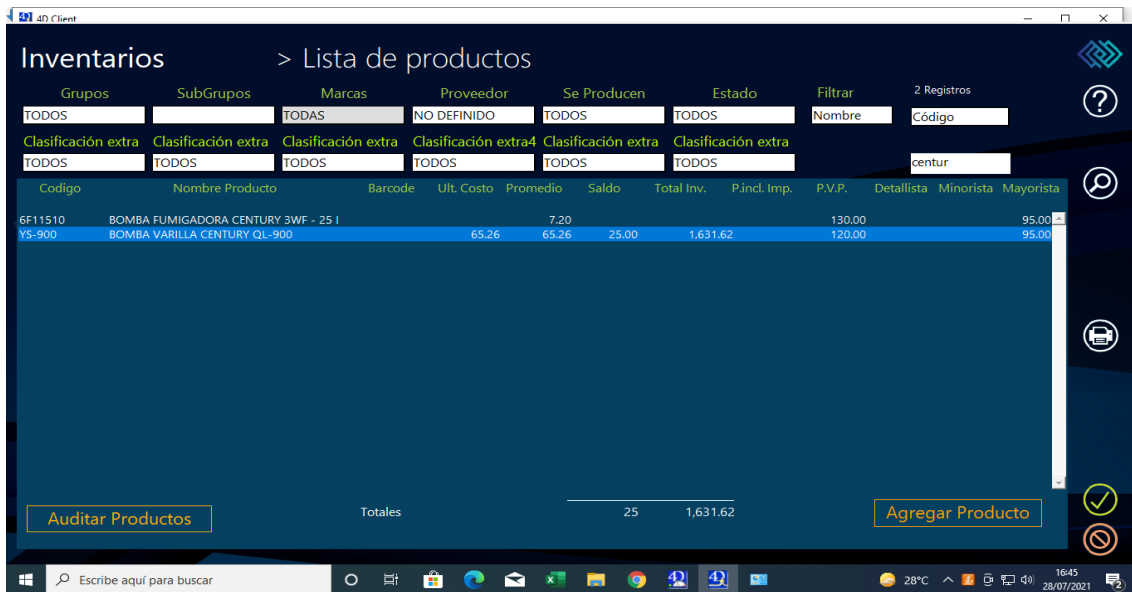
4D Client

Inventarios > Lista de productos

| Grupos | SubGrupos | Marcas | Proveedor | Se Producen | Estado | Filtrar | 2 Registros |
|---|---|---|---|---|---|---|---|
| TODOS | | TODAS | NO DEFINIDO | TODOS | TODOS | Nombre | Código |

| Clasificación extra | Clasificación extra | Clasificación extra | Clasificación extra4 | Clasificación extra | Clasificación extra | |
|---|---|---|---|---|---|---|
| TODOS | TODOS | TODOS | TODOS | TODOS | TODOS | centur |

| Codigo | Nombre Producto | Barcode | Ult. Costo | Promedio | Saldo | Total Inv. | P.incl. Imp. | P.V.P. | Detallista | Minorista | Mayorista |
|---|---|---|---|---|---|---|---|---|---|---|---|
| 6F11510 | BOMBA FUMIGADORA CENTURY 3WF - 25 I | | | 7.20 | | | | 130.00 | | | 95.00 |
| YS-900 | BOMBA VARILLA CENTURY QL-900 | | 65.26 | 65.26 | 25.00 | 1,631.62 | | 120.00 | | | 95.00 |

Auditar Productos

Totales 25 1,631.62

Agregar Producto

Escribe aquí para buscar

28°C 16:45 28/07/2021